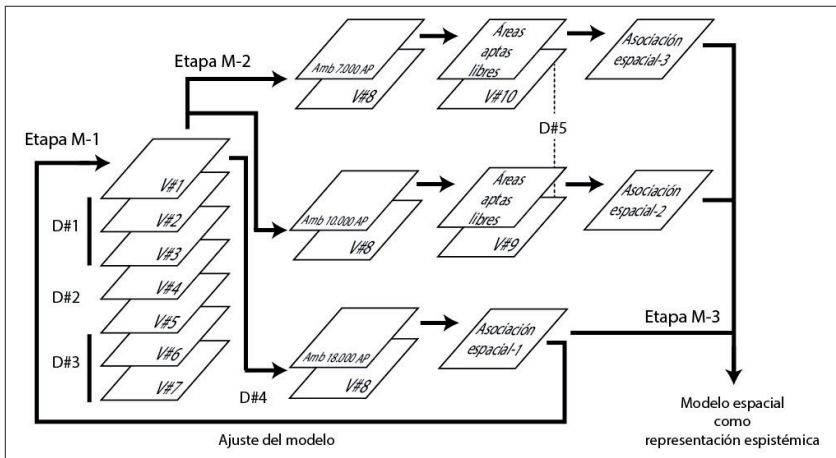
Etapa M-2

Amb 7.000 AP

V#8

Areas aptas libres

V#10

Asociación espacial-3

Etapa M-1

V#1

V#2

V#3

V#4

V#5

V#6

V#7

D#1

D#2

D#3

D#4

D#5

Amb 10.000 AP

V#8

Areas aptas libres

V#9

Asociación espacial-2

Amb 18.000 AP

V#8

Asociación espacial-1

Etapa M-3

Modelo espacial como representación epistémica

Ajuste del modelo